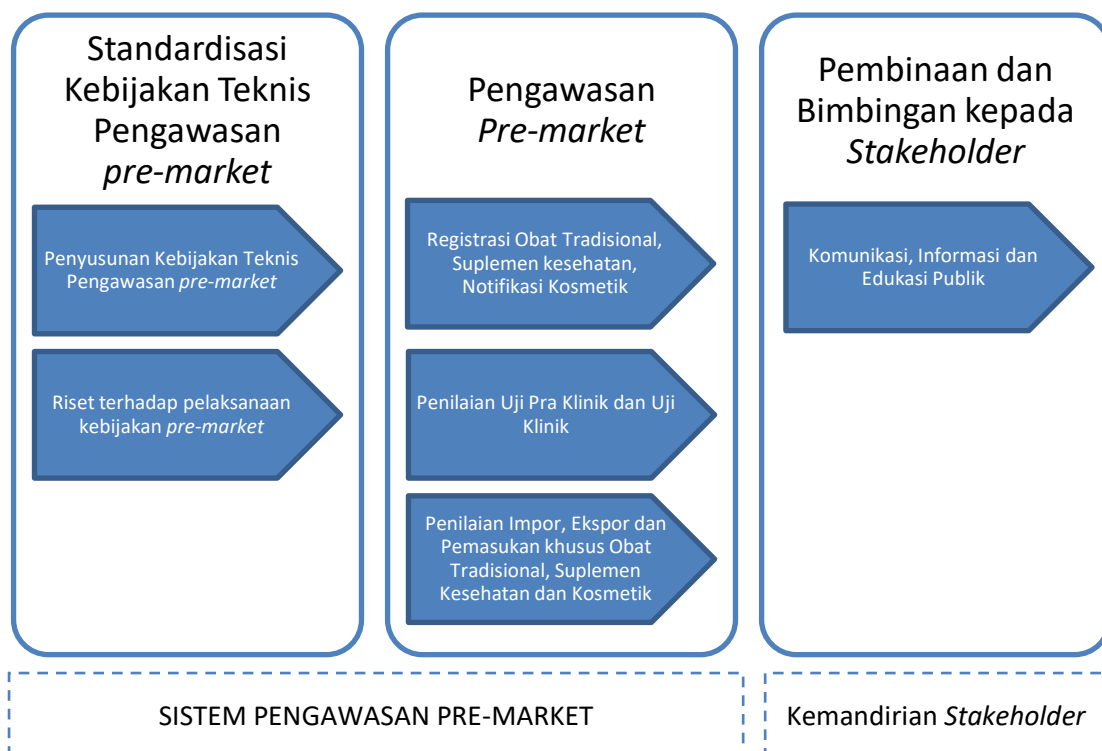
Standardisasi Kebijakan Teknis Pengawasan *pre-market*

Penyusunan Kebijakan Teknis Pengawasan *pre-market*

Riset terhadap pelaksanaan kebijakan *pre-market*

Pengawasan *Pre-market*

Registrasi Obat Tradisional, Suplemen kesehatan, Notifikasi Kosmetik

Penilaian Uji Pra Klinik dan Uji Klinik

Penilaian Impor, Ekspor dan Pemasukan khusus Obat Tradisional, Suplemen Kesehatan dan Kosmetik

Pembinaan dan Bimbingan kepada *Stakeholder*

Komunikasi, Informasi dan Edukasi Publik

SISTEM PENGAWASAN PRE-MARKET

Kemandirian *Stakeholder*